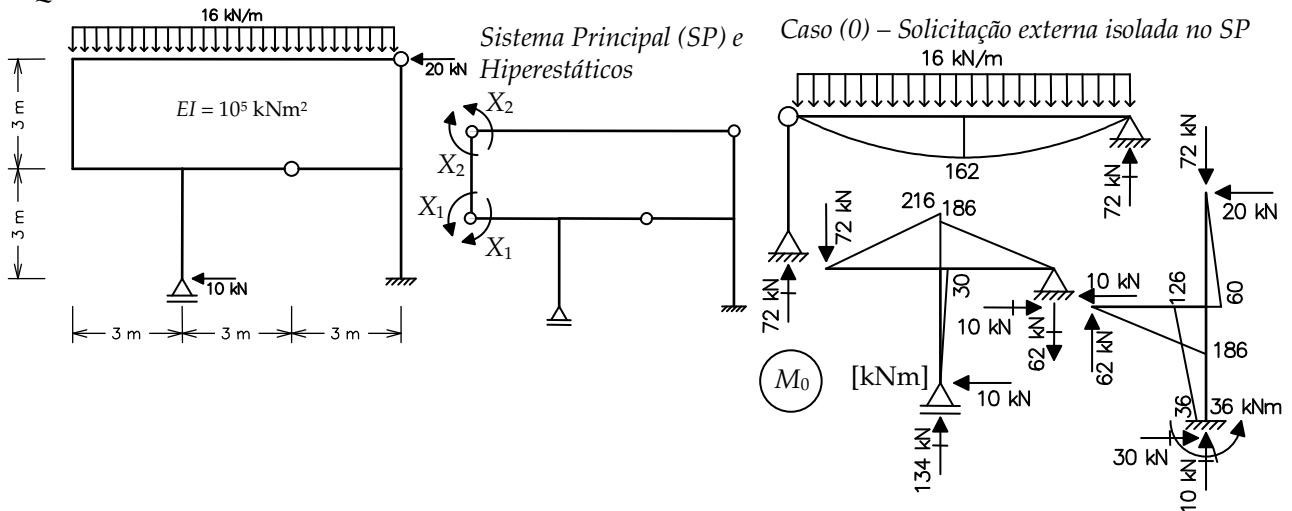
16 kN/m
20 kN
$EI = 10^5$ kNm²
3 m
3 m
10 kN
3 m
3 m
3 m

Sistema Principal (SP) e Hiperestáticos
$X_2$
$X_2$
$X_1$
$X_1$

Caso (0) – Solicitação externa isolada no SP
16 kN/m
162
72 kN
72 kN
72 kN
20 kN
216
186
72 kN
30
72 kN
10 kN
10 kN
62 kN
62 kN
126
60
186
$M_0$
[kNm]
10 kN
134 kN
36
36 kNm
30 kN
10 kN